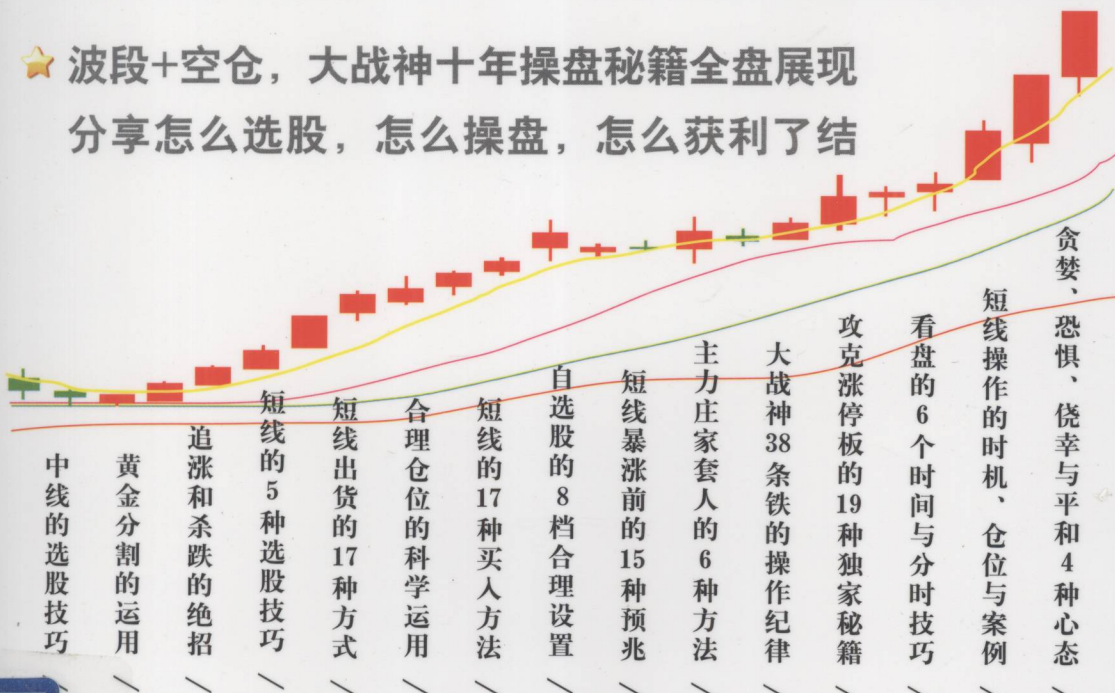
波段+空仓，大战神十年操盘秘籍全盘展现
分享怎么选股，怎么操盘，怎么获利了结

中线的选股技巧

黄金分割的运用

追涨和杀跌的绝招

短线的5种选股技巧

短线出货的17种方式

合理仓位的科学运用

短线的17种买入方法

自选股的8档合理设置

短线暴涨前的15种预兆

主力庄家套人的6种方法

大战神38条铁的操作纪律

攻克涨停板的19种独家秘籍

看盘的6个时间与分时技巧

短线操作的时机、仓位与案例

贪婪、恐惧、侥幸与平和4种心态